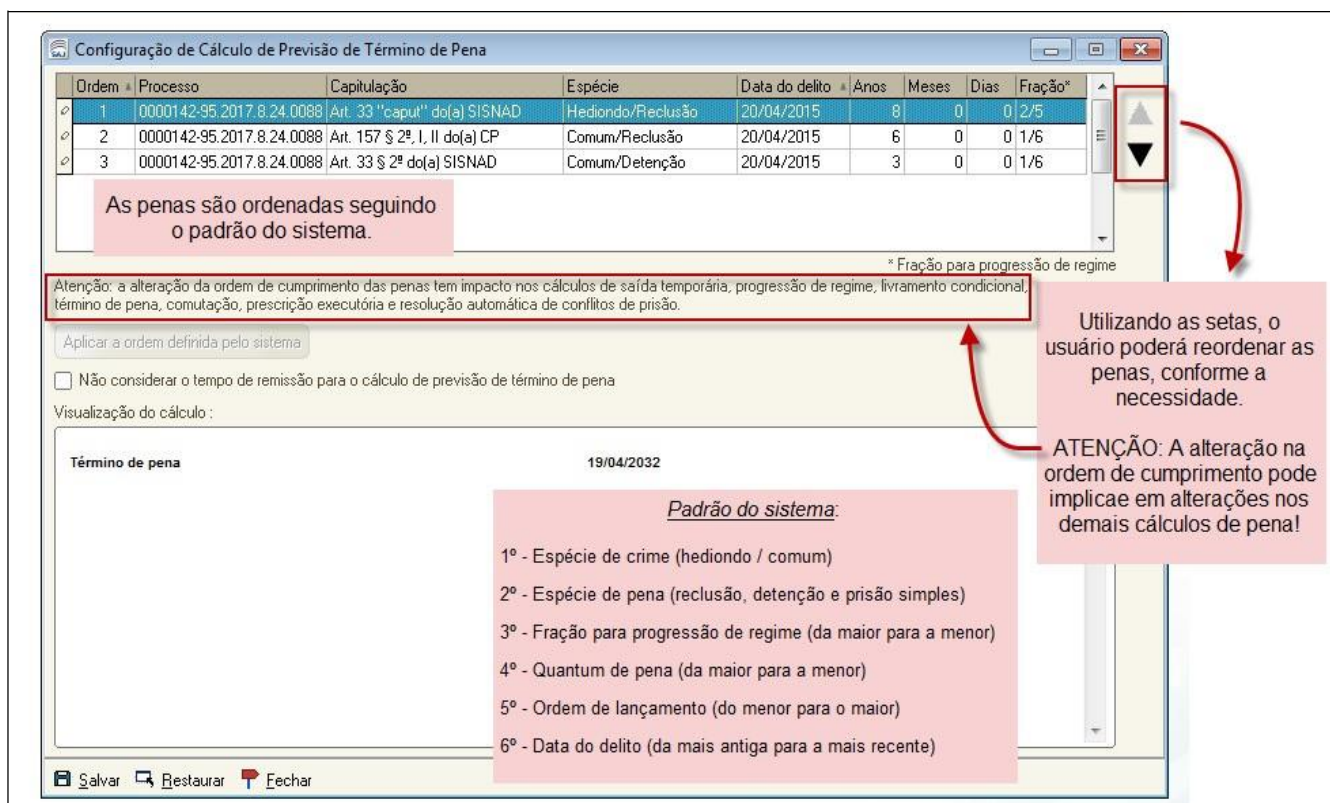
Configuração de Cálculo de Previsão de Término de Pena

| Ordem | Processo | Capitulação | Espécie | Data do delito | Anos | Meses | Dias | Fração* |
|---|---|---|---|---|---|---|---|---|
| 1 | 0000142-95.2017.8.24.0088 | Art. 33 "caput" do(a) SISNAD | Hediondo/Reclusão | 20/04/2015 | 8 | 0 | 0 | 2/5 |
| 2 | 0000142-95.2017.8.24.0088 | Art. 157 § 2º, I, II do(a) CP | Comum/Reclusão | 20/04/2015 | 6 | 0 | 0 | 1/6 |
| 3 | 0000142-95.2017.8.24.0088 | Art. 33 § 2º do(a) SISNAD | Comum/Detenção | 20/04/2015 | 3 | 0 | 0 | 1/6 |

As penas são ordenadas seguindo o padrão do sistema.

* Fração para progressão de regime

Atenção: a alteração da ordem de cumprimento das penas tem impacto nos cálculos de saída temporária, progressão de regime, livramento condicional, término de pena, comutação, prescrição executória e resolução automática de conflitos de prisão.

Aplicar a ordem definida pelo sistema

Não considerar o tempo de remissão para o cálculo de previsão de término de pena

Visualização do cálculo :

Término de pena 19/04/2032

Padrão do sistema:

1º - Espécie de crime (hediondo / comum)

2º - Espécie de pena (reclusão, detenção e prisão simples)

3º - Fração para progressão de regime (da maior para a menor)

4º - Quantum de pena (da maior para a menor)

5º - Ordem de lançamento (do menor para o maior)

6º - Data do delito (da mais antiga para a mais recente)

Utilizando as setas, o usuário poderá reordenar as penas, conforme a necessidade.

ATENÇÃO: A alteração na ordem de cumprimento pode implicae em alterações nos demais cálculos de pena!

Salvar Restaurar Fechar